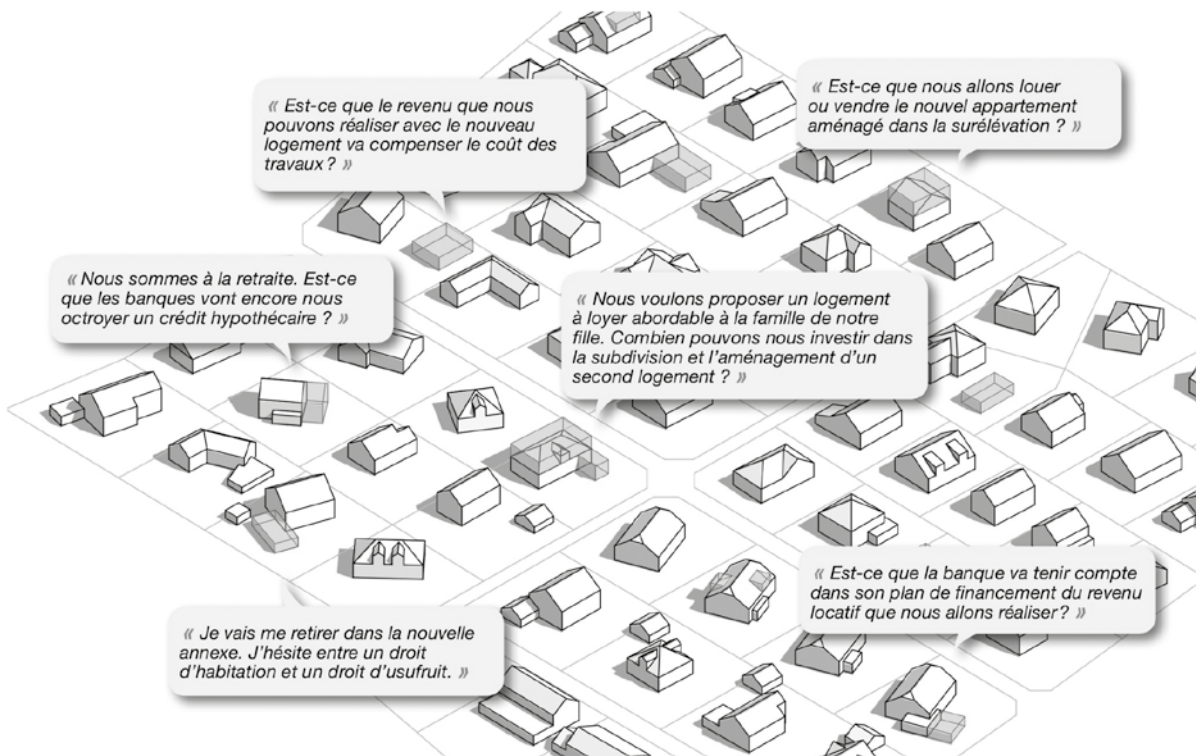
« Est-ce que le revenu que nous pouvons réaliser avec le nouveau logement va compenser le coût des travaux ? »

« Est-ce que nous allons louer ou vendre le nouvel appartement aménagé dans la surélévation ? »

« Nous sommes à la retraite. Est-ce que les banques vont encore nous octroyer un crédit hypothécaire ? »

« Nous voulons proposer un logement à loyer abordable à la famille de notre fille. Combien pouvons nous investir dans la subdivision et l'aménagement d'un second logement ? »

« Est-ce que la banque va tenir compte dans son plan de financement du revenu locatif que nous allons réaliser? »

« Je vais me retirer dans la nouvelle annexe. J'hésite entre un droit d'habitation et un droit d'usufruit. »